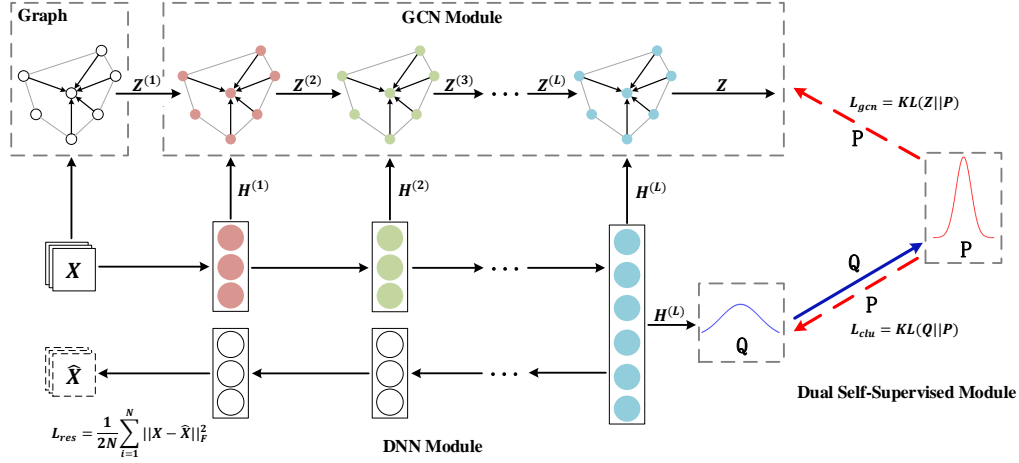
Graph

GCN Module

$Z^{(1)}$

$Z^{(2)}$

$Z^{(3)}$

$Z^{(L)}$

$Z$

$L_{gcn} = KL(Z||P)$

P

$H^{(1)}$

$H^{(2)}$

$H^{(L)}$

$X$

Q

P

P

$H^{(L)}$

Q

$L_{clu} = KL(Q||P)$

$\widehat{X}$

Dual Self-Supervised Module

$L_{res} = \frac{1}{2N}\sum_{i=1}^{N}||X - \widehat{X}||_F^2$

DNN Module